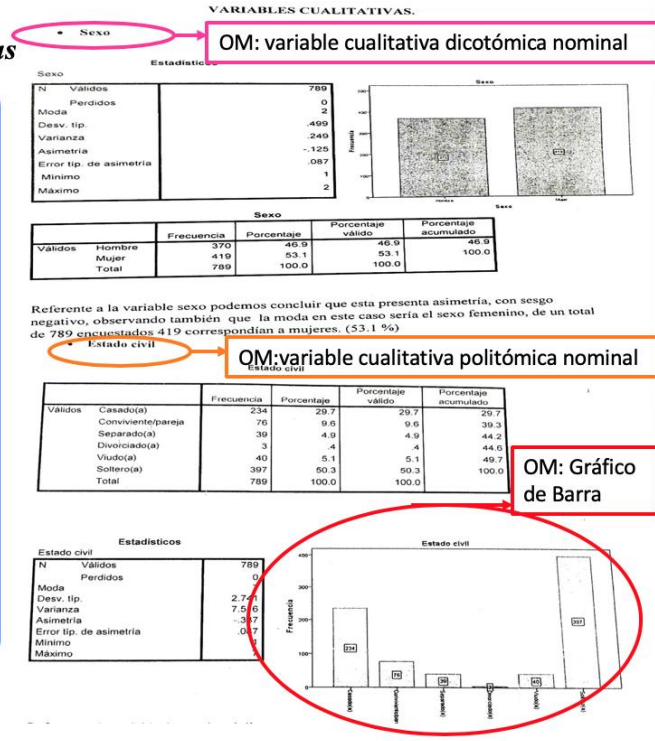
VARIABLES CUALITATIVAS.

• Sexo

OM: variable cualitativa dicotómica nominal

as

Estadísticos

Sexo

| N | Válidos | 789 |
|---|---|---|
| | Perdidos | 0 |
| Moda | | 2 |
| Desv. típ. | | .499 |
| Varianza | | .249 |
| Asimetría | | -.125 |
| Error típ. de asimetría | | .087 |
| Mínimo | | 1 |
| Máximo | | 2 |

Sexo

Frecuencia

Hombre Mujer

Sexo

Sexo

| | | Frecuencia | Porcentaje | Porcentaje válido | Porcentaje acumulado |
|---|---|---|---|---|---|
| Válidos | Hombre | 370 | 46.9 | 46.9 | 46.9 |
| | Mujer | 419 | 53.1 | 53.1 | 100.0 |
| | Total | 789 | 100.0 | 100.0 | |

Referente a la variable sexo podemos concluir que esta presenta asimetría, con sesgo negativo, observando también que la moda en este caso sería el sexo femenino, de un total de 789 encuestados 419 correspondían a mujeres. (53.1 %)

• Estado civil

OM:variable cualitativa politómica nominal

Estado civil

| | | Frecuencia | Porcentaje | Porcentaje válido | Porcentaje acumulado |
|---|---|---|---|---|---|
| Válidos | Casado(a) | 234 | 29.7 | 29.7 | 29.7 |
| | Conviviente/pareja | 76 | 9.6 | 9.6 | 39.3 |
| | Separado(a) | 39 | 4.9 | 4.9 | 44.2 |
| | Divorciado(a) | 3 | .4 | .4 | 44.6 |
| | Viudo(a) | 40 | 5.1 | 5.1 | 49.7 |
| | Soltero(a) | 397 | 50.3 | 50.3 | 100.0 |
| | Total | 789 | 100.0 | 100.0 | |

OM: Gráfico de Barra

Estadísticos

Estado civil

| N | Válidos | 789 |
|---|---|---|
| | Perdidos | 0 |
| Moda | | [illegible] |
| Desv. típ. | | 2.741 |
| Varianza | | 7.5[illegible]6 |
| Asimetría | | -.3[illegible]7 |
| Error típ. de asimetría | | .0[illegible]7 |
| Mínimo | | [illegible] |
| Máximo | | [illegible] |

Estado civil

Frecuencia

234 76 39 3 40 397

Casado(a) Conviviente Separado(a) Divorciado(a) Viudo(a) Soltero(a)